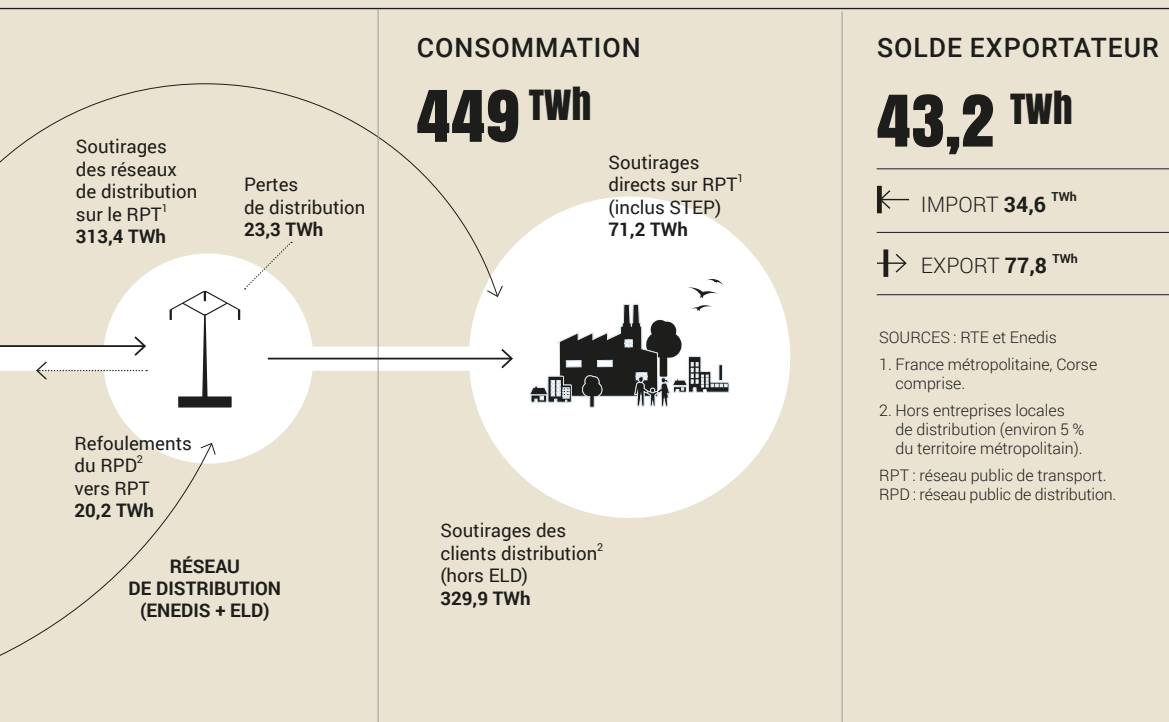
Soutirages des réseaux de distribution sur le RPT$^1$
**313,4 TWh**

Pertes de distribution
**23,3 TWh**

Refoulements du RPD$^2$ vers RPT
**20,2 TWh**

**RÉSEAU DE DISTRIBUTION (ENEDIS + ELD)**

CONSOMMATION

449 TWh

Soutirages directs sur RPT$^1$ (inclus STEP)
**71,2 TWh**

Soutirages des clients distribution$^2$ (hors ELD)
**329,9 TWh**

SOLDE EXPORTATEUR

43,2 TWh

IMPORT **34,6 TWh**

EXPORT **77,8 TWh**

SOURCES : RTE et Enedis

1. France métropolitaine, Corse comprise.

2. Hors entreprises locales de distribution (environ 5 % du territoire métropolitain).

RPT : réseau public de transport.
RPD : réseau public de distribution.